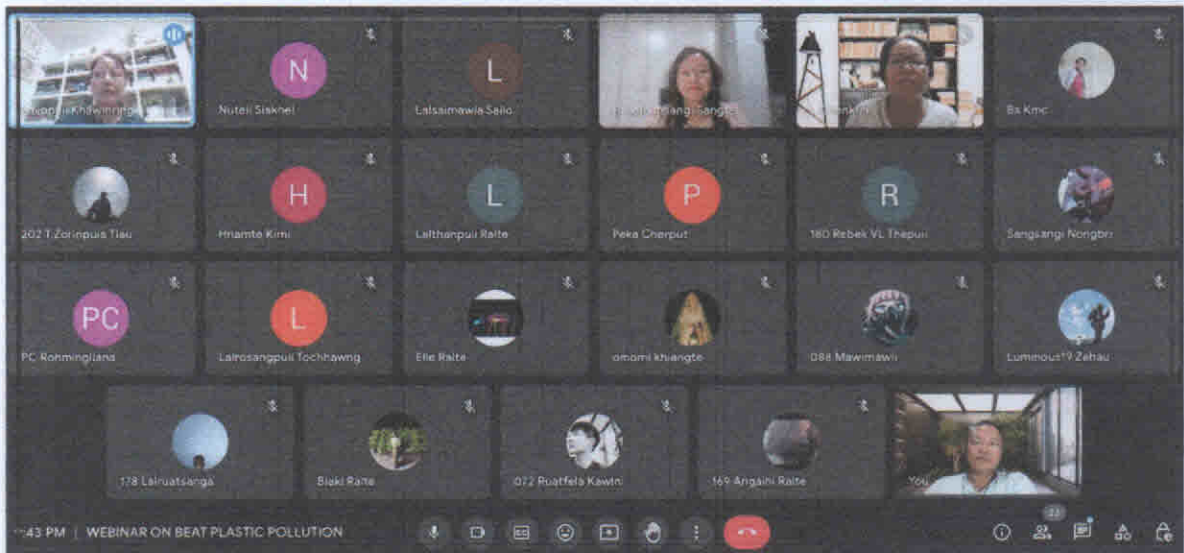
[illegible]Khawlhring
N
Nuteii Siakhel
L
Lalsaimawia Sailo
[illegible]ngi Sangte
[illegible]
Bs Kmc
202 T Zorinpuia Tlau
H
Hmamte Kimi
L
Lalthanpuii Ralte
P
Peka Cherput
R
160 Rebek VL Thepuii
Sangsangi Nongbri
PC
PC Rohmingliana
L
Lalrosangpuii Tochhawng
Elle Ralte
omomi khiangte
088 Mawimawii
Lummous19 Zehau
178 Lalruatsanga
Biaki Ralte
072 Ruatfela Kawlni
169 Angaihi Ralte
You
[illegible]:43 PM | WEBINAR ON BEAT PLASTIC POLLUTION
23